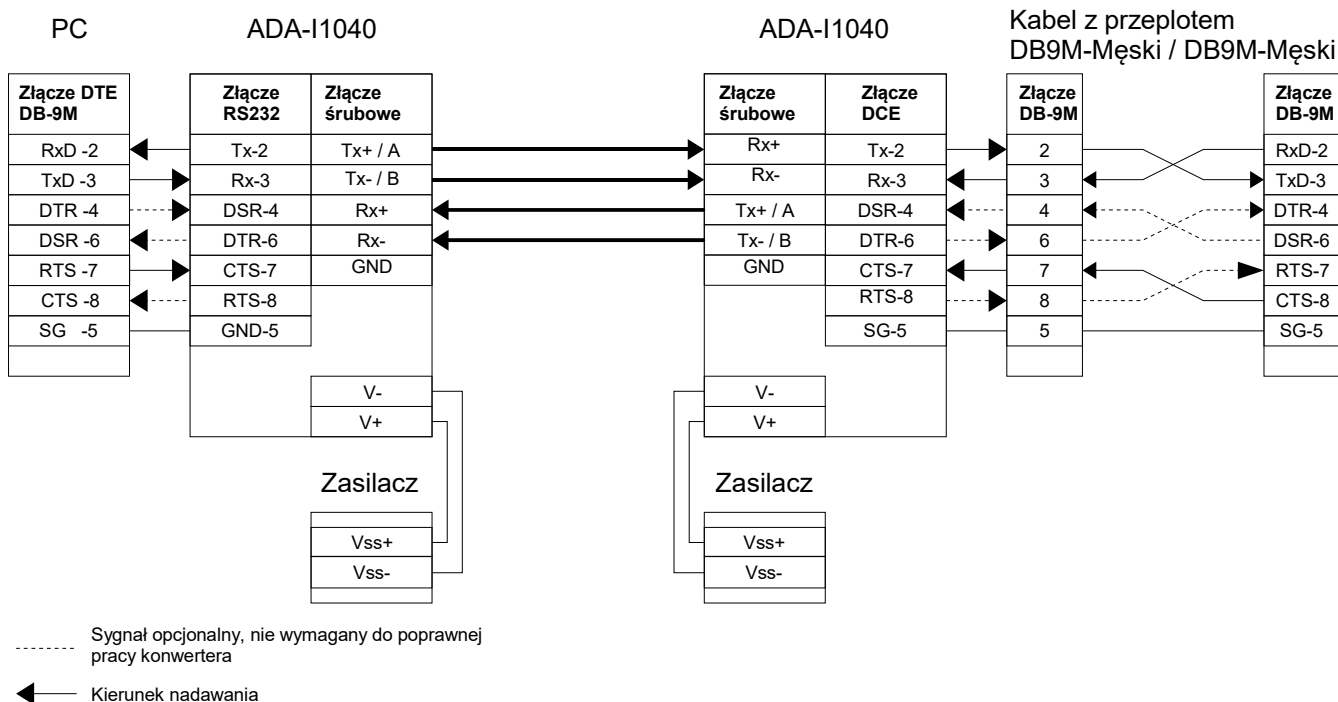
PC

ADA-I1040

ADA-I1040

Kabel z przeplotem DB9M-Męski / DB9M-Męski

| Złącze DTE DB-9M |
|---|
| RxD -2 |
| TxD -3 |
| DTR -4 |
| DSR -6 |
| RTS -7 |
| CTS -8 |
| SG -5 |

| Złącze RS232 | Złącze śrubowe |
|---|---|
| Tx-2 | Tx+ / A |
| Rx-3 | Tx- / B |
| DSR-4 | Rx+ |
| DTR-6 | Rx- |
| CTS-7 | GND |
| RTS-8 | |
| GND-5 | |

V-
V+

Zasilacz

Vss+
Vss-

| Złącze śrubowe | Złącze DCE |
|---|---|
| Rx+ | Tx-2 |
| Rx- | Rx-3 |
| Tx+ / A | DSR-4 |
| Tx- / B | DTR-6 |
| GND | CTS-7 |
| | RTS-8 |
| | SG-5 |

V-
V+

Zasilacz

Vss+
Vss-

| Złącze DB-9M |
|---|
| 2 |
| 3 |
| 4 |
| 6 |
| 7 |
| 8 |
| 5 |

| Złącze DB-9M |
|---|
| RxD-2 |
| TxD-3 |
| DTR-4 |
| DSR-6 |
| RTS-7 |
| CTS-8 |
| SG-5 |

Sygnał opcjonalny, nie wymagany do poprawnej pracy konwertera

Kierunek nadawania